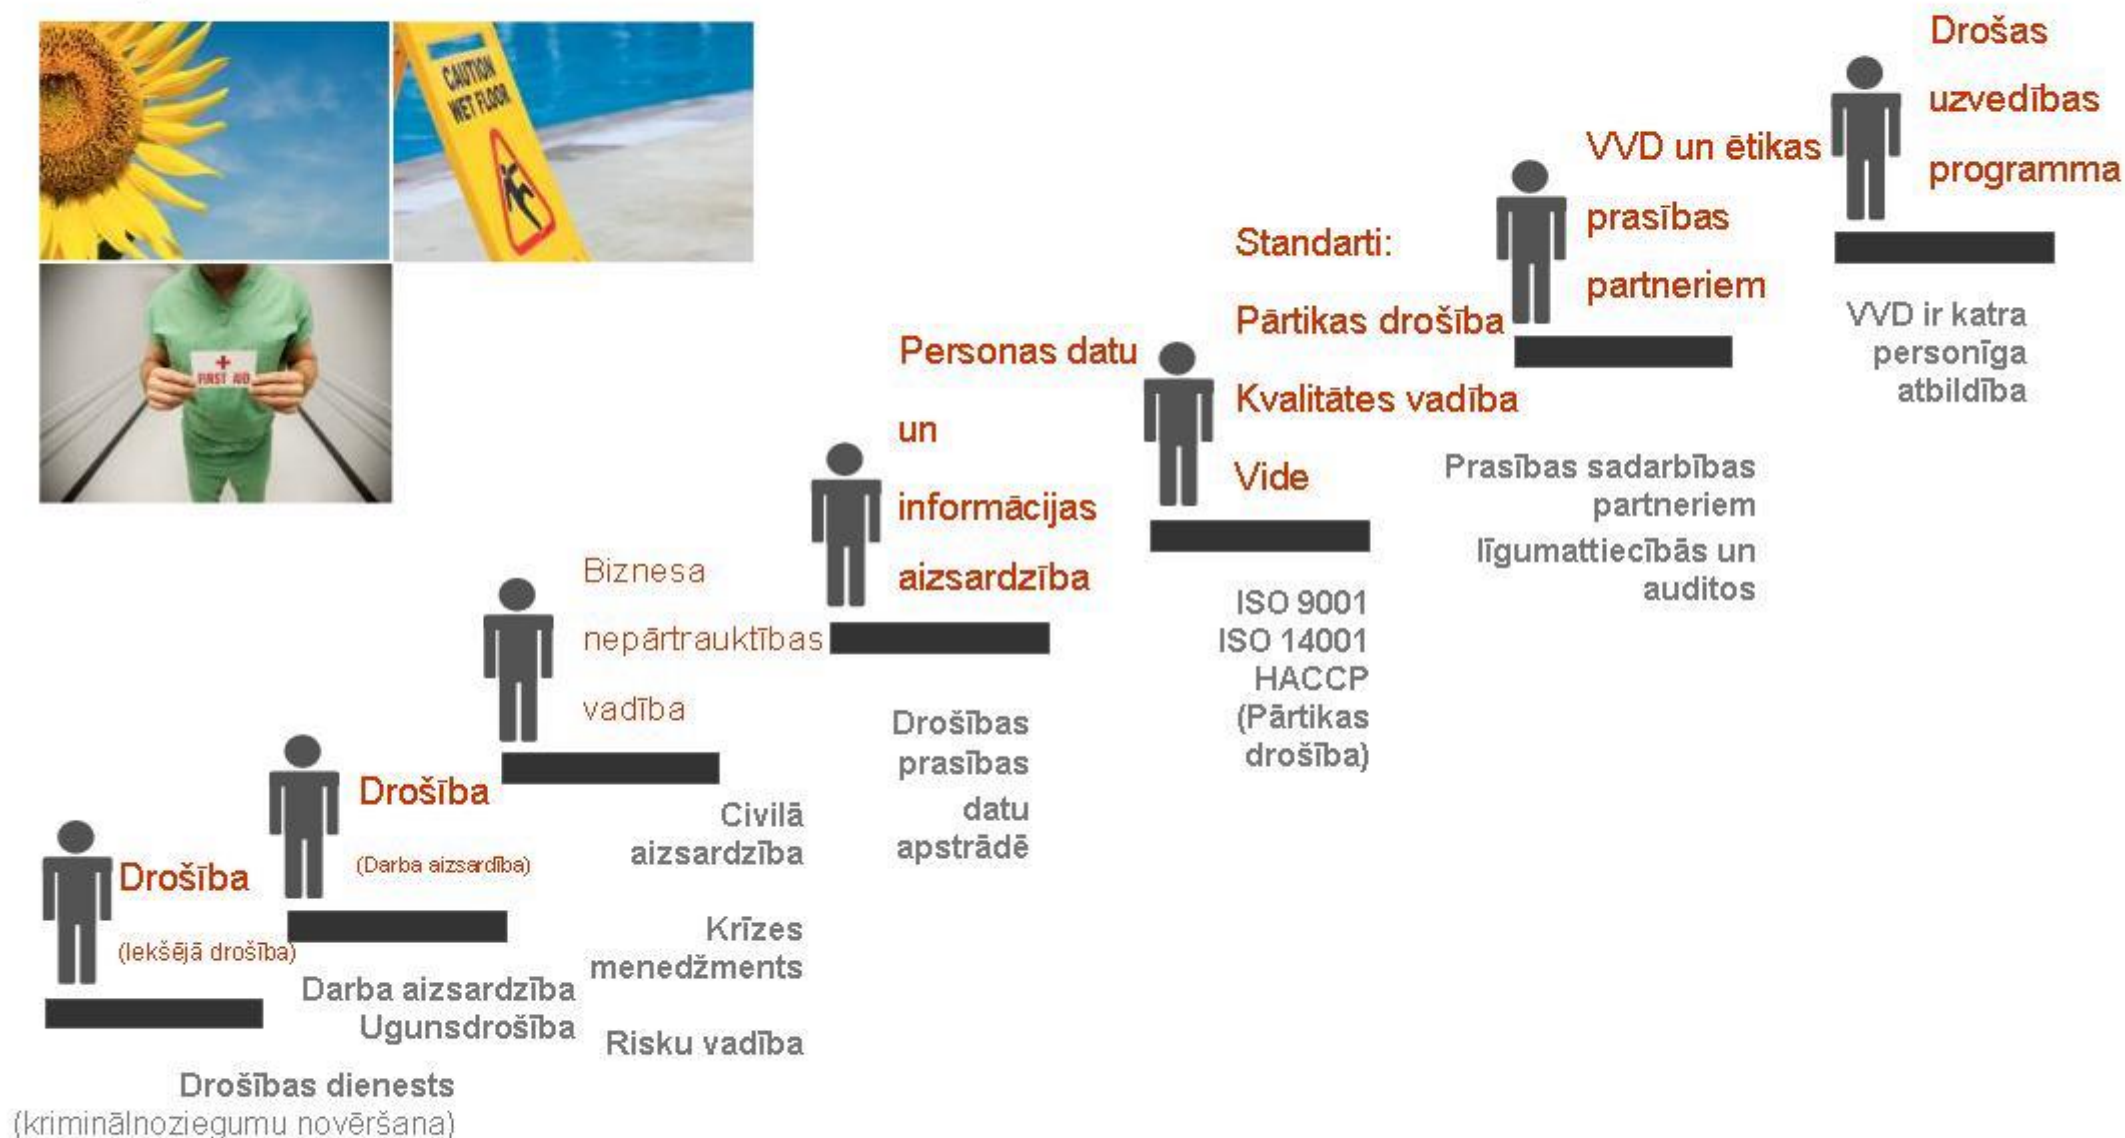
CAUTION WET FLOOR

FIRST AID

Drošas uzvedības programma

VVD un ētikas prasības partneriem

Standarti:
Pārtikas drošība
Kvalitātes vadība
Vide

Personas datu un informācijas aizsardzība

Biznesa nepārtrauktības vadība

Drošība
(Darba aizsardība)

Drošība
(Iekšējā drošība)

VVD ir katra personīga atbildība

Prasības sadarbības partneriem
līgumattiecībās un auditos

ISO 9001
ISO 14001
HACCP
(Pārtikas drošība)

Drošības prasības datu apstrādē

Civilā aizsardzība

Krīzes menedžments

Risku vadība

Darba aizsardzība
Ugunsdrošība

Drošības dienests
(kriminālnoziegumu novēršana)